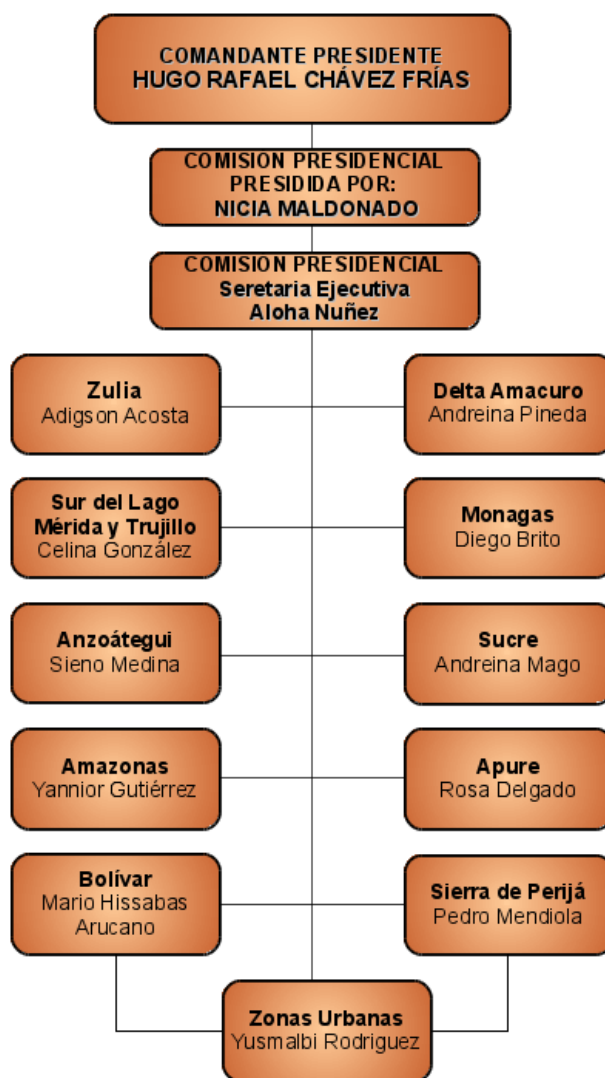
COMANDANTE PRESIDENTE
HUGO RAFAEL CHÁVEZ FRÍAS

COMISION PRESIDENCIAL
PRESIDIDA POR:
NICIA MALDONADO

COMISION PRESIDENCIAL
Seretaria Ejecutiva
Aloha Nuñez

Zulia
Adigson Acosta

Delta Amacuro
Andreina Pineda

Sur del Lago
Mérida y Trujillo
Celina González

Monagas
Diego Brito

Anzoátegui
Sieno Medina

Sucre
Andreina Mago

Amazonas
Yannior Gutiérrez

Apure
Rosa Delgado

Bolívar
Mario Hissabas
Arucano

Sierra de Perijá
Pedro Mendiola

Zonas Urbanas
Yusmalbi Rodriguez